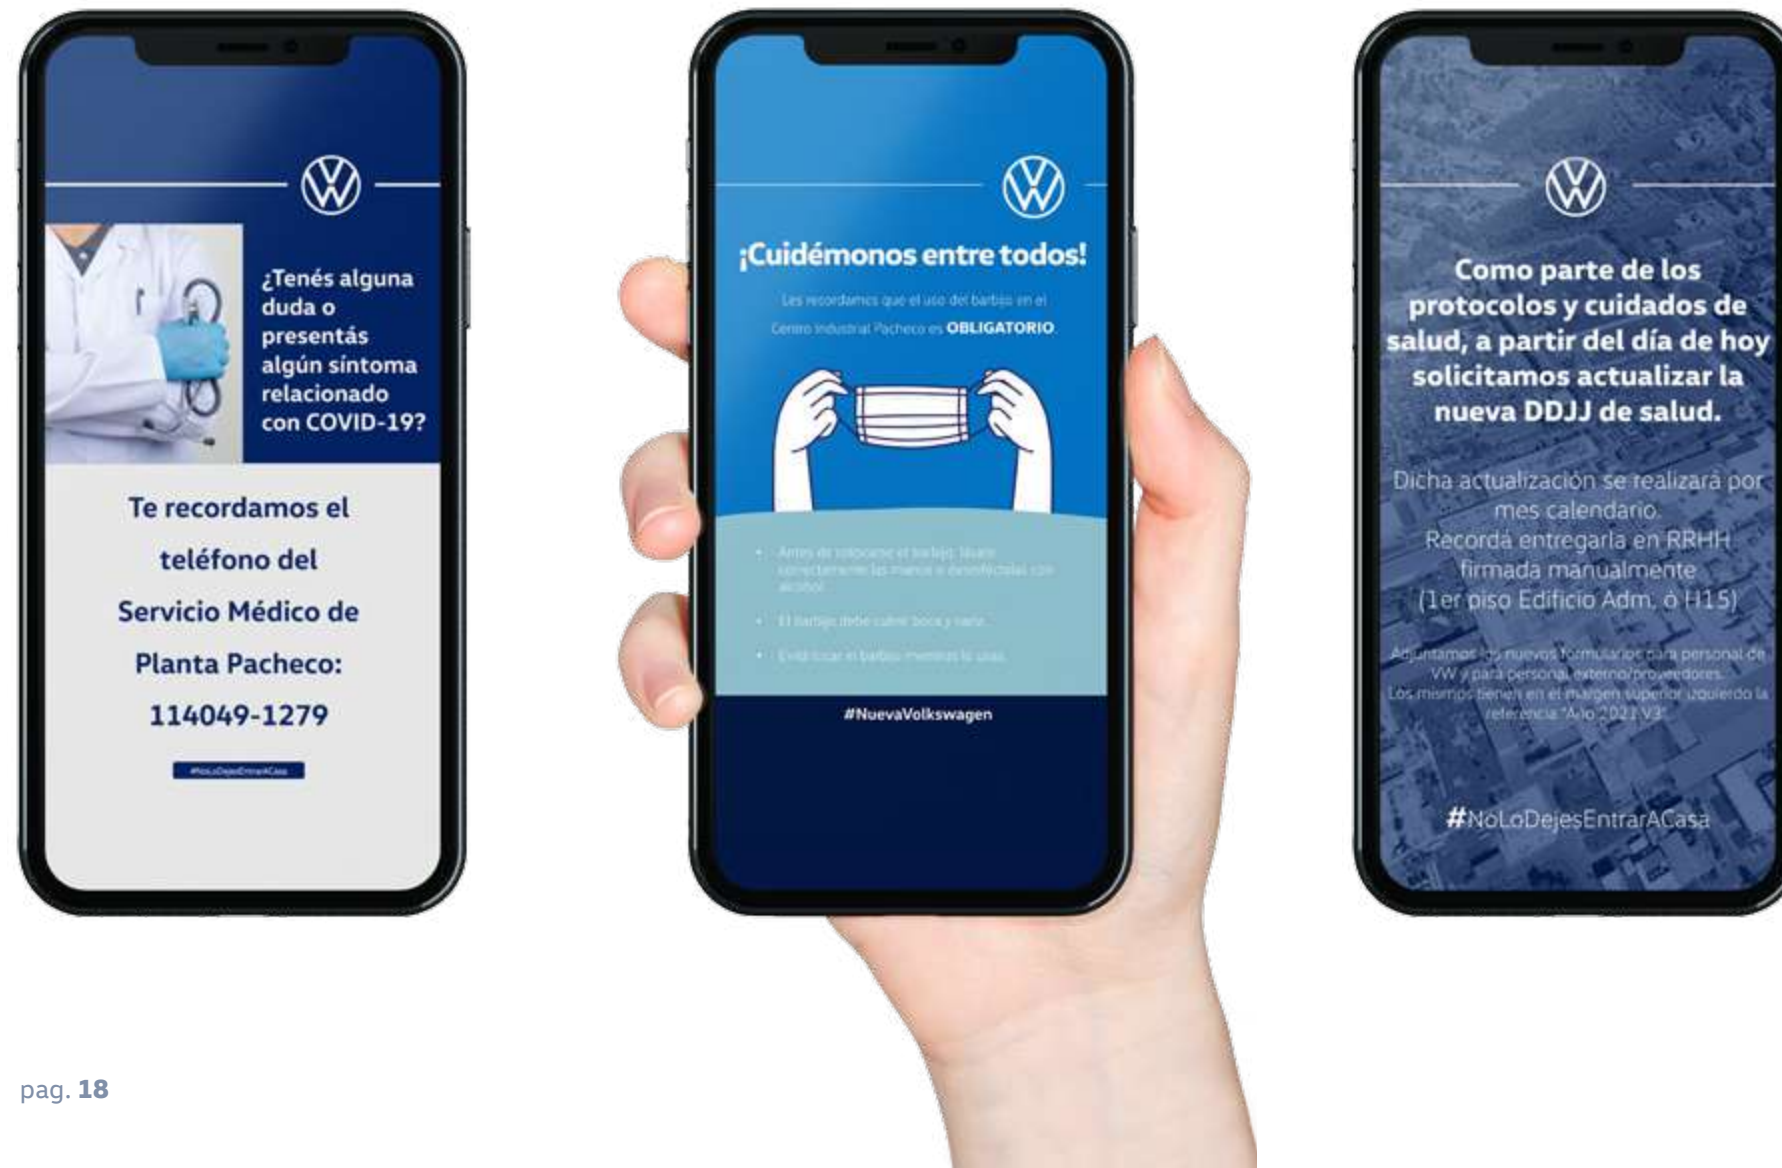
¿Tenés alguna duda o presentás algún síntoma relacionado con COVID-19?

Te recordamos el teléfono del Servicio Médico de Planta Pacheco: 114049-1279

#NoLoDejesEntrarACasa

¡Cuidémonos entre todos!

Les recordamos que el uso del barbijo en el Centro Industrial Pacheco es OBLIGATORIO.

• Antes de colocarte el barbijo, lavate correctamente las manos o desinfectalas con alcohol.

• El barbijo debe cubrir boca y nariz.

• Evitá tocar el barbijo mientras lo usás.

#NuevaVolkswagen

Como parte de los protocolos y cuidados de salud, a partir del día de hoy solicitamos actualizar la nueva DDJJ de salud.

Dicha actualización se realizará por mes calendario.
Recordá entregarla en RRHH firmada manualmente (1er piso Edificio Adm. ó H15)

Adjuntamos los nuevos formularios para personal de VW y para personal externo/proveedores.
Los mismos tienen en el margen superior izquierdo la referencia "Año 2021 V3"

#NoLoDejesEntrarACasa

pag. 18